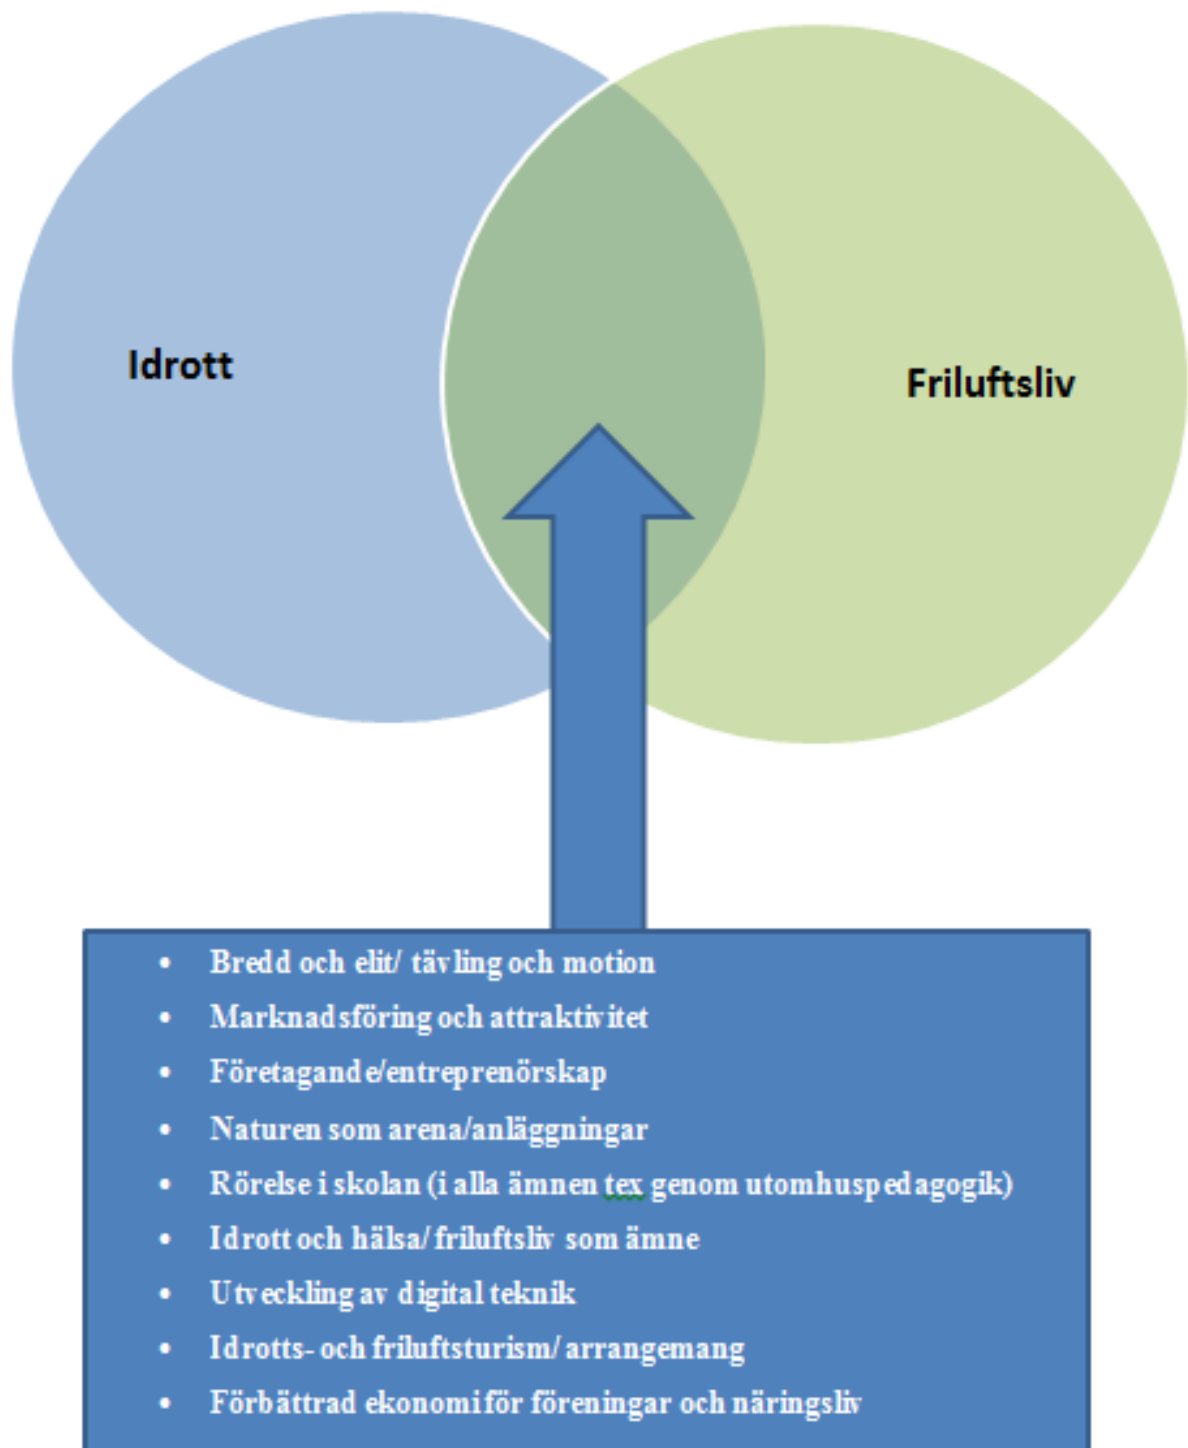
Idrott

Friluftsliv

- Bredd och elit/ tävling och motion
- Marknadsföring och attraktivitet
- Företagande/entreprenörskap
- Naturen som arena/anläggningar
- Rörelse i skolan (i alla ämnen tex genom utomhuspedagogik)
- Idrott och hälsa/ friluftsliv som ämne
- Utveckling av digital teknik
- Idrotts- och friluftsturism/ arrangemang
- Förbättrad ekonomi för föreningar och näringsliv